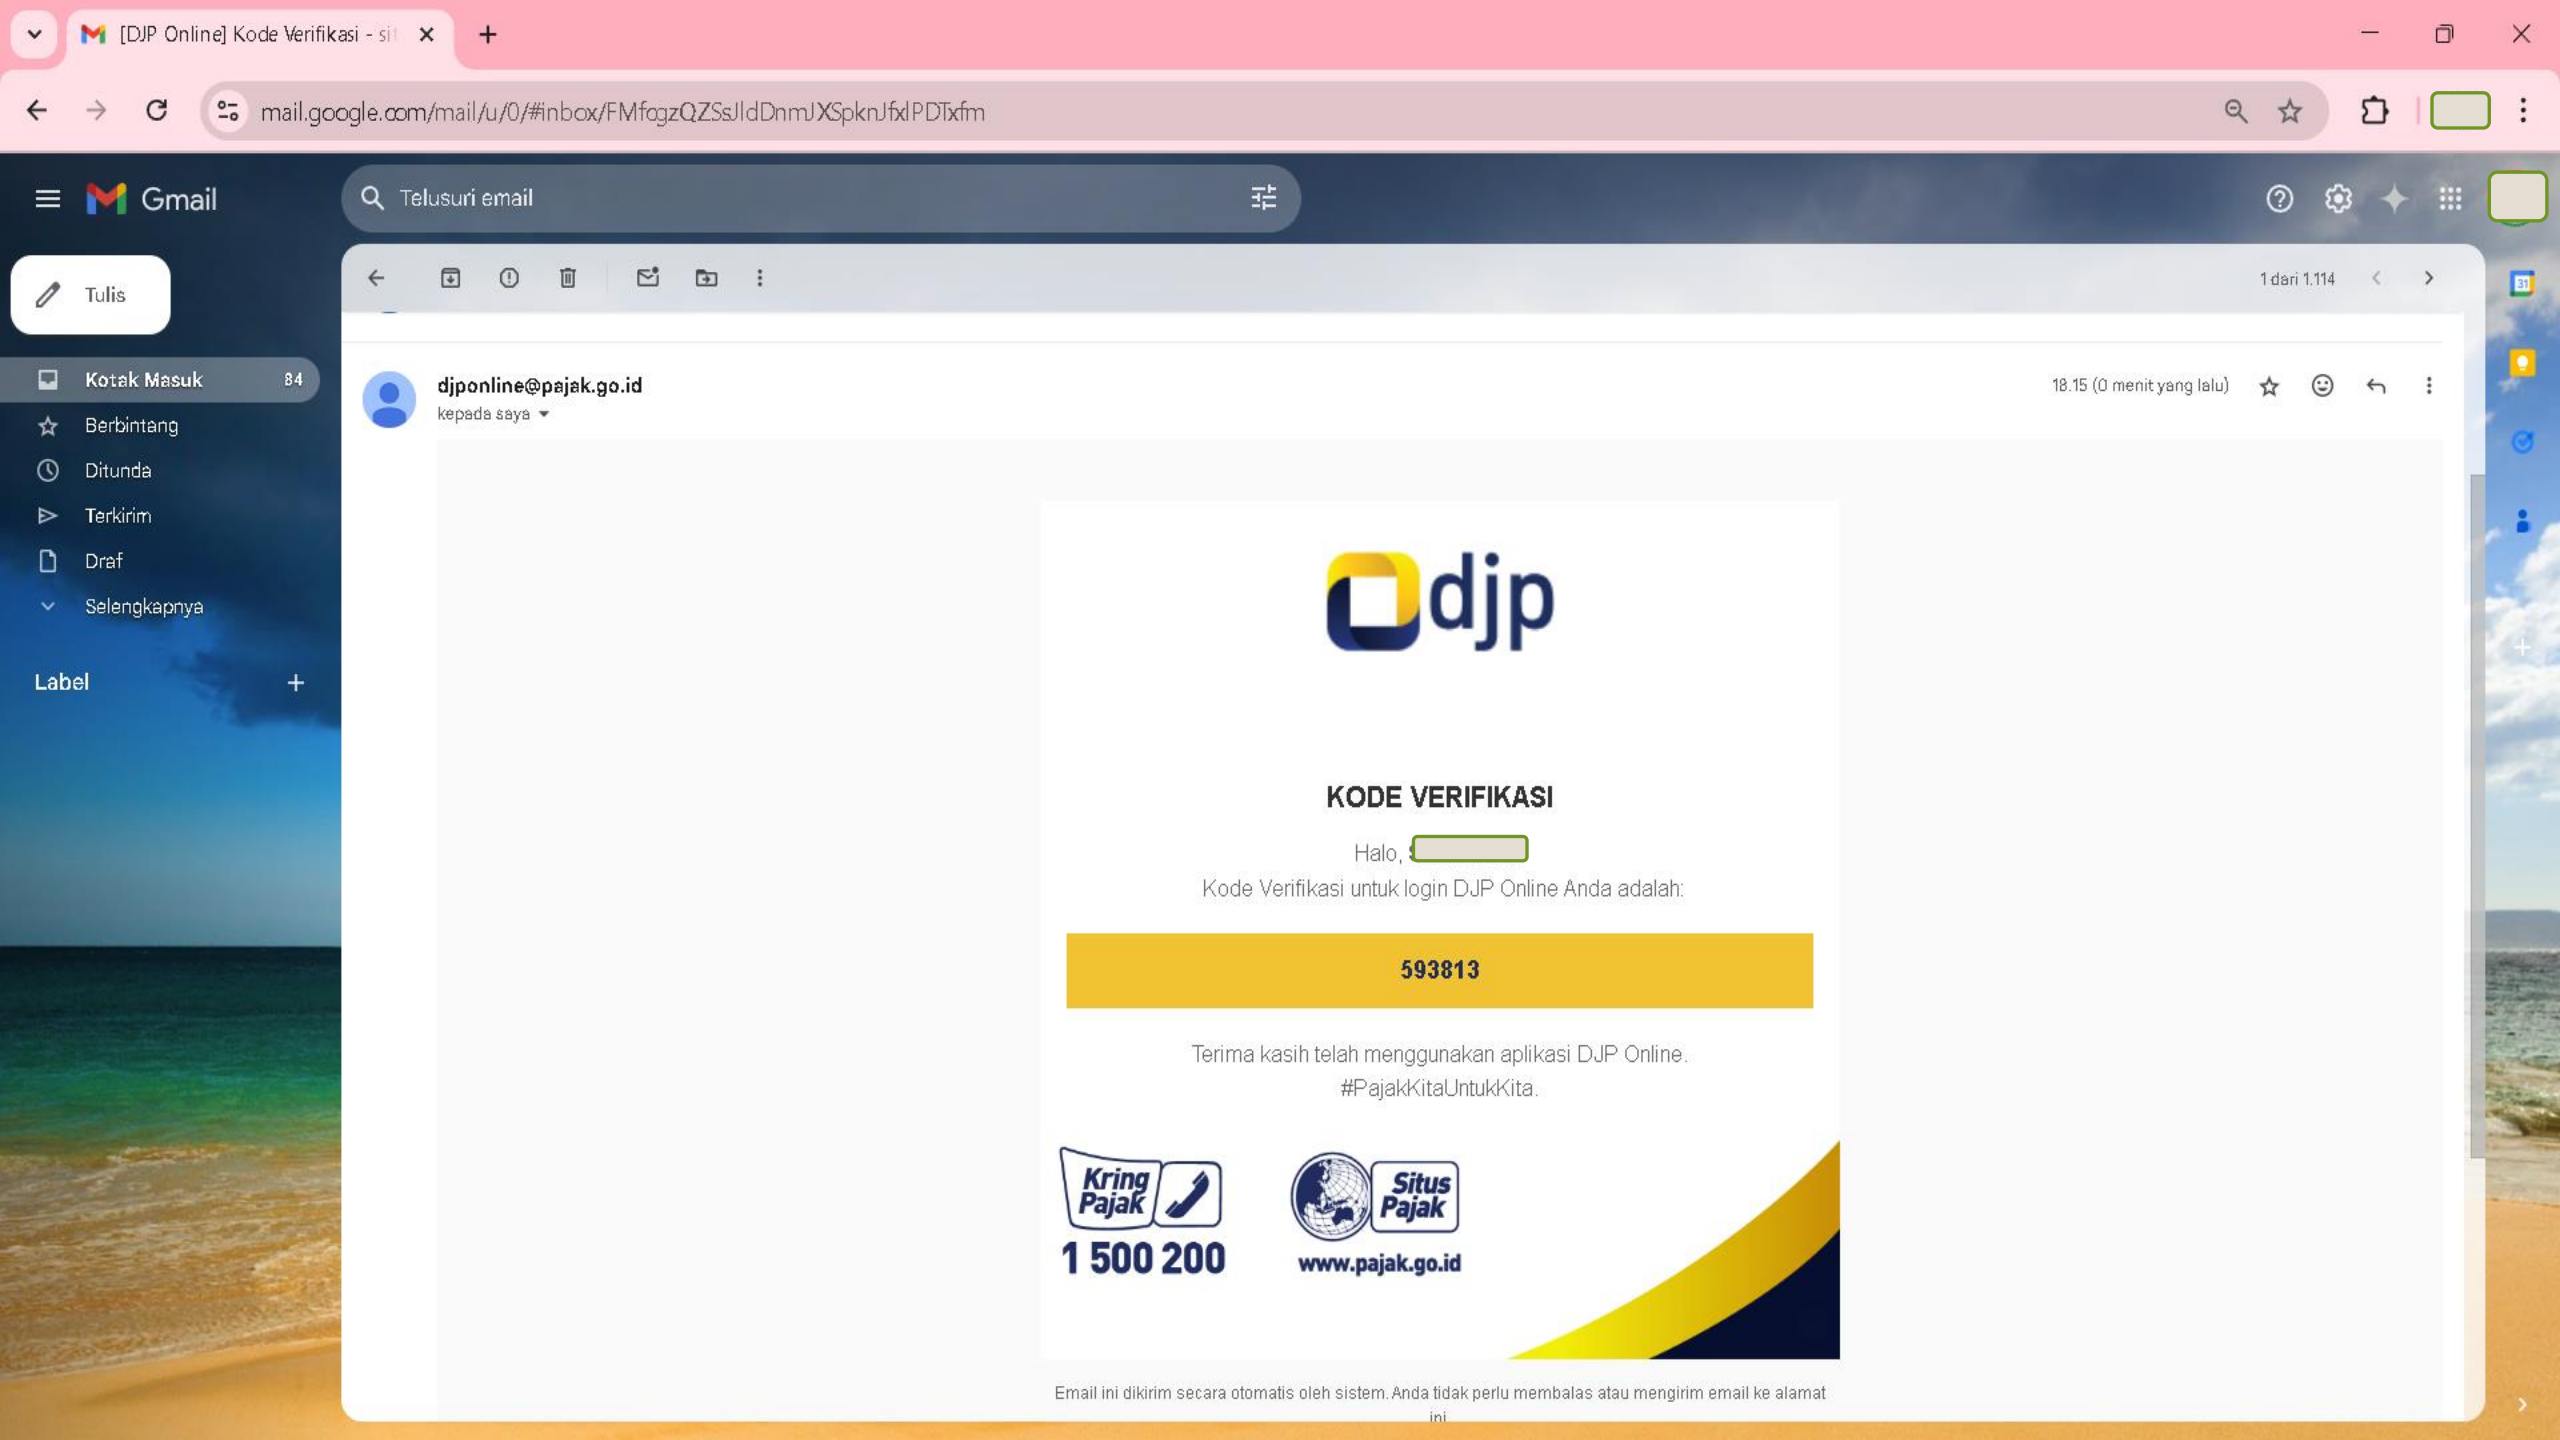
[DJP Online] Kode Verifikasi - si

mail.google.com/mail/u/0/#inbox/FMfcgzQZSsJldDnmJXSpknJfxlPDTxfm

Gmail

Telusuri email

Tulis

Kotak Masuk 84

Berbintang

Ditunda

Terkirim

Draf

Selengkapnya

Label

1 dari 1.114

djponline@pajak.go.id

kepada saya

18.15 (0 menit yang lalu)

djp

KODE VERIFIKASI

Halo, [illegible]

Kode Verifikasi untuk login DJP Online Anda adalah:

593813

Terima kasih telah menggunakan aplikasi DJP Online.
#PajakKitaUntukKita.

Kring Pajak

1 500 200

Situs Pajak

www.pajak.go.id

Email ini dikirim secara otomatis oleh sistem. Anda tidak perlu membalas atau mengirim email ke alamat ini.